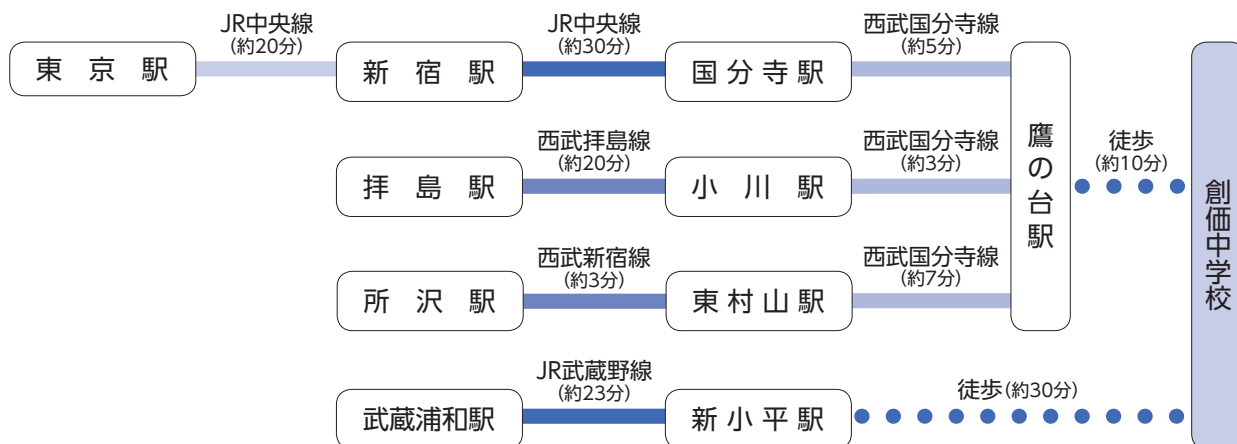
東京駅
JR中央線
(約20分)
新宿駅
JR中央線
(約30分)
国分寺駅
西武国分寺線
(約5分)

拝島駅
西武拝島線
(約20分)
小川駅
西武国分寺線
(約3分)

所沢駅
西武新宿線
(約3分)
東村山駅
西武国分寺線
(約7分)

鷹の台駅
徒歩
(約10分)

武蔵浦和駅
JR武蔵野線
(約23分)
新小平駅
徒歩(約30分)

創価中学校